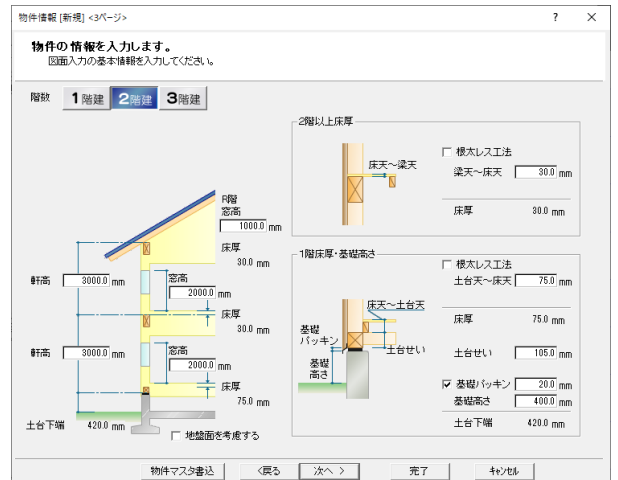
物件情報 [新規] <3ページ>

?

×

物件の情報を入力します。

図面入力の基本情報を入力してください。

階数

1階建

2階建

3階建

R階

窓高

1000.0 mm

床厚

30.0 mm

窓高

2000.0 mm

軒高

3000.0 mm

床厚

30.0 mm

軒高

3000.0 mm

窓高

2000.0 mm

床厚

75.0 mm

土台下端

420.0 mm

地盤面を考慮する

2階以上床厚

床天～梁天

根太レス工法

梁天～床天

30.0 mm

床厚

30.0 mm

1階床厚・基礎高さ

根太レス工法

土台天～床天

75.0 mm

床天～土台天

基礎パッキン

土台せい

基礎高さ

床厚

75.0 mm

土台せい

105.0 mm

基礎パッキン

20.0 mm

基礎高さ

400.0 mm

土台下端

420.0 mm

物件マスタ書込

<戻る

次へ >

完了

キャンセル